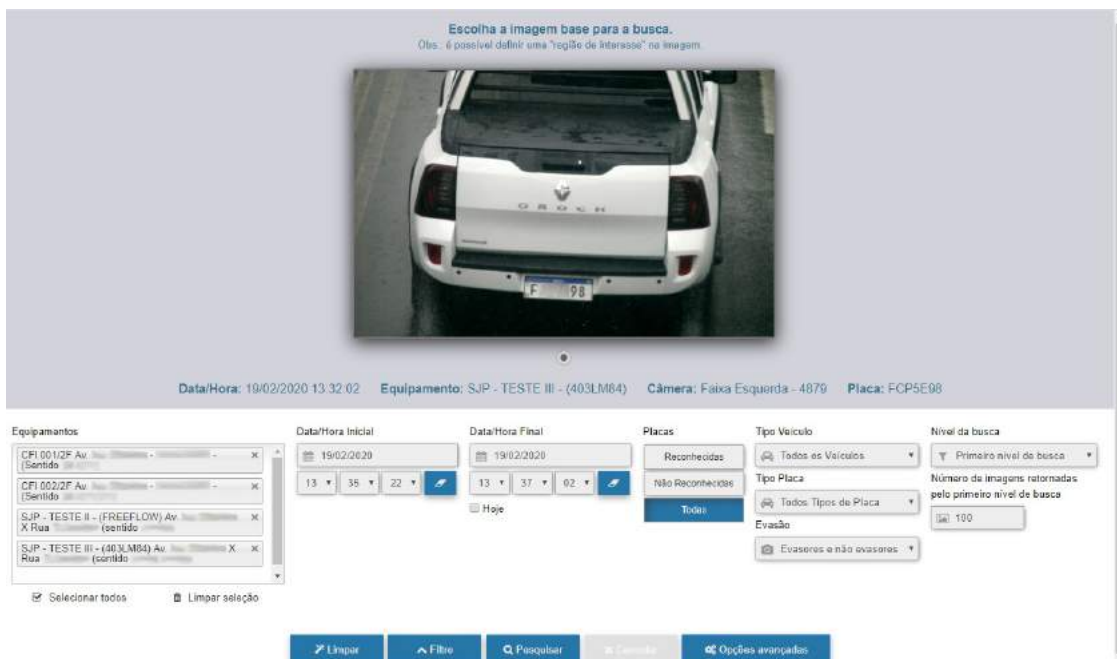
Escolha a imagem base para a busca.
Obs.: é possível definir uma "região de interesse" na imagem.

F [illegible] 98

Data/Hora: 19/02/2020 13:32:02 Equipamento: SJP - TESTE III - (403LM84) Câmera: Faixa Esquerda - 4879 Placa: FCP5E98

Equipamentos
CFI 001/2F Av. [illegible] - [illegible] - (Sentido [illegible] ×
CFI 002/2F Av. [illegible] - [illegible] - (Sentido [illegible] ×
SJP - TESTE II - (FREEFLOW) Av. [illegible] X Rua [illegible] (sentido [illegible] ×
SJP - TESTE III - (403LM84) Av. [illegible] X Rua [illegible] (sentido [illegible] ×
Selecionar todos
Limpar seleção

Data/Hora Inicial
19/02/2020
13 35 22

Data/Hora Final
19/02/2020
13 37 02
Hoje

Placas
Reconhecidas
Não Reconhecidas
Todas

Tipo Veículo
Todos os Veículos
Tipo Placa
Todos Tipos de Placa
Evasão
Evasores e não evasores

Nível da busca
Primeiro nível de busca
Número de imagens retornadas pelo primeiro nível de busca
100

Limpar
Filtro
Pesquisar
Cancelar
Opções avançadas